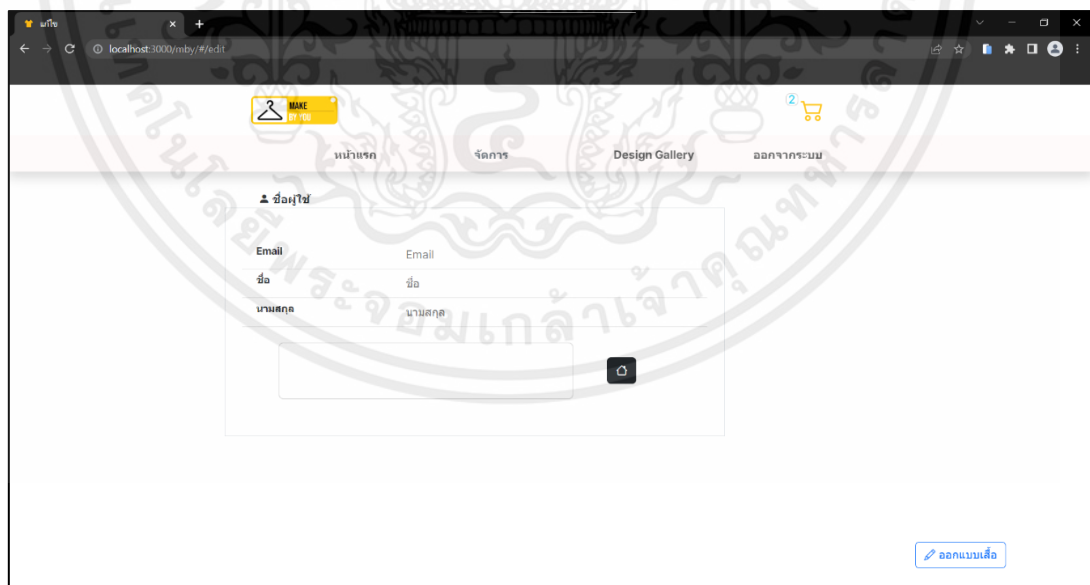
แก้ไข
localhost:3000/mby/#/edit

MAKE BY YOU

2

หน้าแรก จัดการ Design Gallery ออกจากระบบ

ชื่อผู้ใช้

| | |
|---|---|
| Email | Email |
| ชื่อ | ชื่อ |
| นามสกุล | นามสกุล |

ออกแบบเสื้อ

มหาวิทยาลัยเทคโนโลยีพระจอมเกล้าเจ้าคุณทหาร